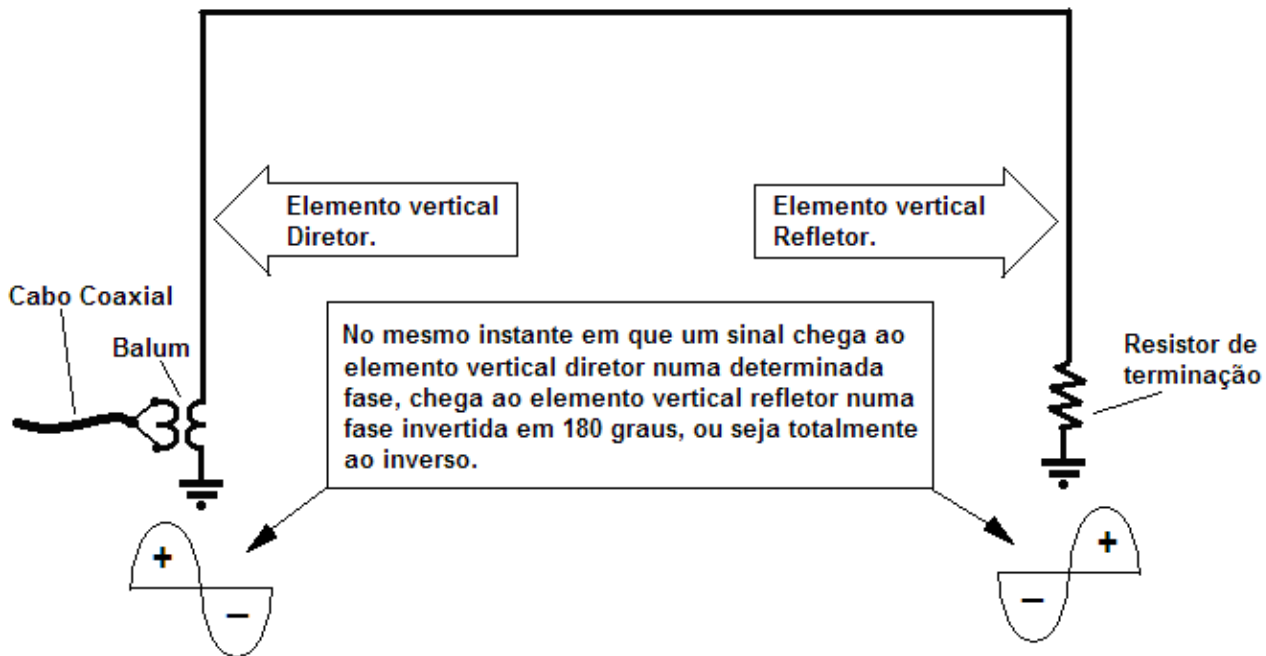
Elemento vertical Diretor.

Elemento vertical Refletor.

Cabo Coaxial

Balum

No mesmo instante em que um sinal chega ao elemento vertical diretor numa determinada fase, chega ao elemento vertical refletor numa fase invertida em 180 graus, ou seja totalmente ao inverso.

Resistor de terminação

+

–

+

–